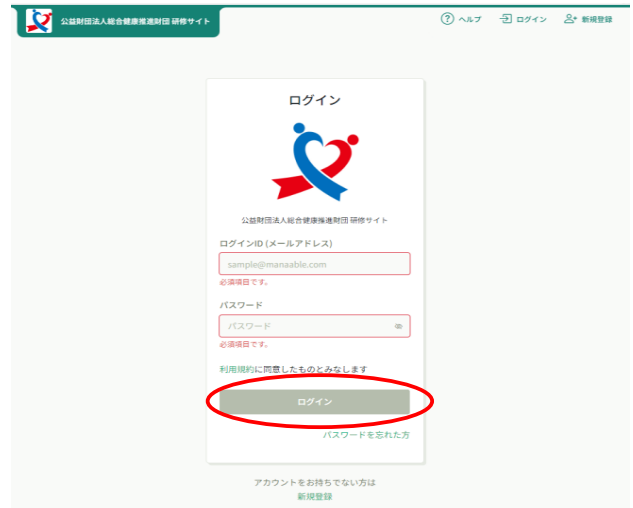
公益財団法人総合健康推進財団 研修サイト

ヘルプ ログイン 新規登録

ログイン

公益財団法人総合健康推進財団 研修サイト

ログインID (メールアドレス)

sample@manaable.com

必須項目です。

パスワード

パスワード

必須項目です。

利用規約に同意したものとみなします

ログイン

パスワードを忘れた方

アカウントをお持ちでない方は

新規登録